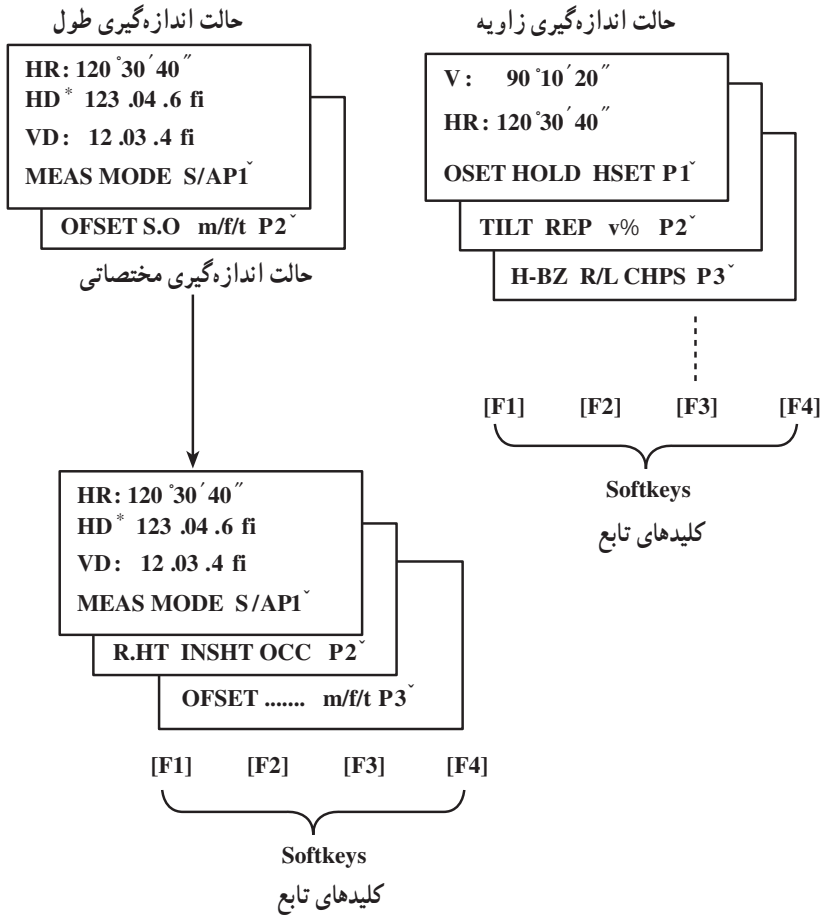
حالت اندازه‌گیری زاویه

V: 90°10′20″

HR: 120°30′40″

OSET HOLD HSET P1ˇ

TILT REP v% P2ˇ

H-BZ R/L CHPS P3ˇ

[F1] [F2] [F3] [F4]

Softkeys

کلیدهای تابع

حالت اندازه‌گیری طول

HR: 120°30′40″

HD* 123 .04 .6 fi

VD: 12 .03 .4 fi

MEAS MODE S/AP1ˇ

OFSET S.O m/f/t P2ˇ

حالت اندازه‌گیری مختصاتی

HR: 120°30′40″

HD* 123 .04 .6 fi

VD: 12 .03 .4 fi

MEAS MODE S/AP1ˇ

R.HT INSHT OCC P2ˇ

OFSET ....... m/f/t P3ˇ

[F1] [F2] [F3] [F4]

Softkeys

کلیدهای تابع